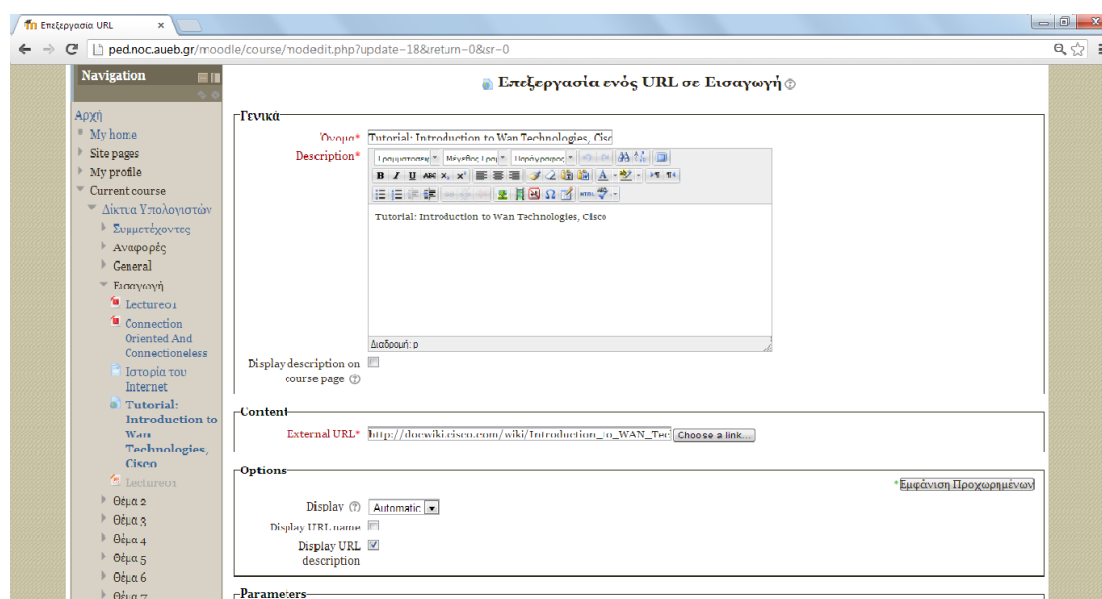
Επεξεργασία URL ×

ped.noc.aueb.gr/moodle/course/modedit.php?update=18&return=0&sr=0

Navigation

Αρχή
My home
Site pages
My profile
Current course
Δίκτυα Υπολογιστών
Συμμετέχοντες
Αναφορές
General
Εισαγωγή
Lecture01
Connection Oriented And Connectionless
Ιστορία του Internet
Tutorial: Introduction to Wan Technologies, Cisco
Lecture01
Θέμα 2
Θέμα 3
Θέμα 4
Θέμα 5
Θέμα 6
Θέμα 7

Επεξεργασία ενός URL σε Εισαγωγή

Γενικά

Όνομα* Tutorial: Introduction to Wan Technologies, Cisc

Description* Γραμματοσειρά Μέγεθος Γραμ Παράγραφος

Tutorial: Introduction to Wan Technologies, Cisco

Διαδρομή: p

Display description on course page

Content

External URL* http://docwiki.cisco.com/wiki/Introduction_to_WAN_Tec Choose a link...

Options

Εμφάνιση Προχωρημένων

Display Automatic

Display URL name

Display URL description

Parameters